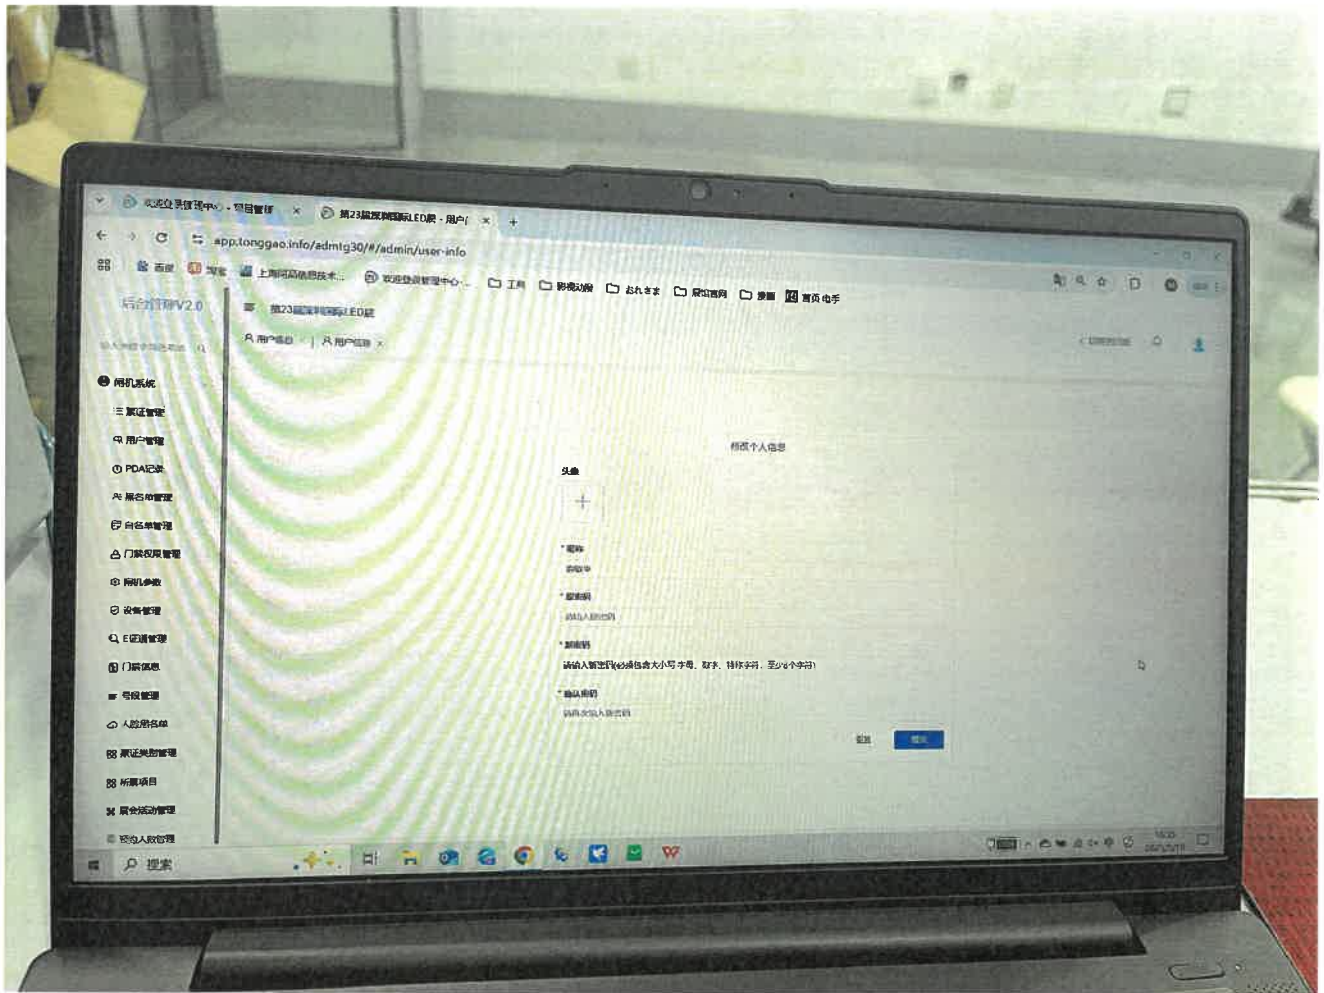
欢迎登录管理中心 - 项目管理 ×
第23届深圳国际LED展 - 用户 ×
+

app.tonggao.info/admtg30/#/admin/user-info

百度 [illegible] 上海同高信息技术... 欢迎登录管理中心 ... 工具 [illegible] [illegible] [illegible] 接口 首页 电子

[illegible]V2.0

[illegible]

闸机系统
展证管理
用户管理
PDA记录
黑名单管理
白名单管理
门禁权限管理
闸机参数
设备管理
E证通管理
门禁信息
号段管理
人脸黑名单
展证类型管理
所属项目
展会活动管理
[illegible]人数管理

第23届深圳国际LED展

用户信息 | 用户信息 ×

修改个人信息

头像

+

* 昵称
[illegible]

* 原密码
请输入原密码

* 新密码
请输入新密码(必须包含大小写字母、数字、特殊字符，至少8个字符)

* 确认密码
请再次输入新密码

取消
提交

搜索